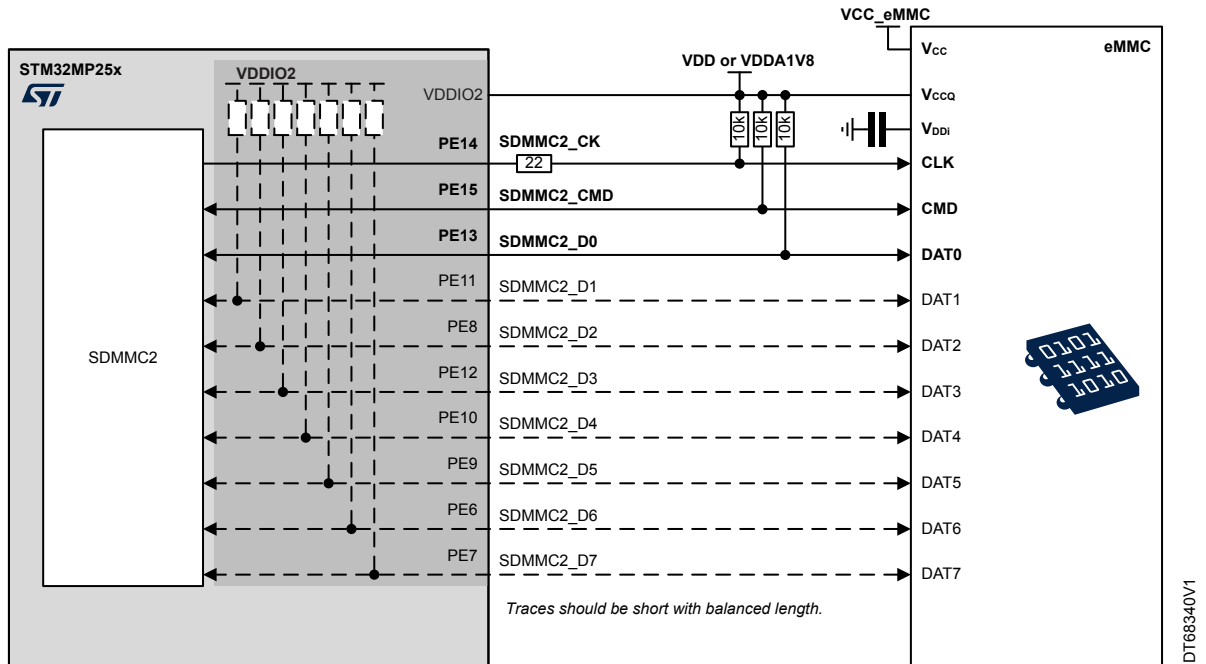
VCC_eMMC

STM32MP25x

VDDIO2

VDDIO2

VDD or VDDA1V8

$V_{CC}$

eMMC

$V_{CCQ}$

10k 10k 10k

$V_{DDi}$

PE14 SDMMC2_CK

22

CLK

PE15 SDMMC2_CMD

CMD

PE13 SDMMC2_D0

DAT0

PE11 SDMMC2_D1

DAT1

SDMMC2

PE8 SDMMC2_D2

DAT2

PE12 SDMMC2_D3

DAT3

PE10 SDMMC2_D4

DAT4

PE9 SDMMC2_D5

DAT5

PE6 SDMMC2_D6

DAT6

PE7 SDMMC2_D7

DAT7

Traces should be short with balanced length.

DT68340V1